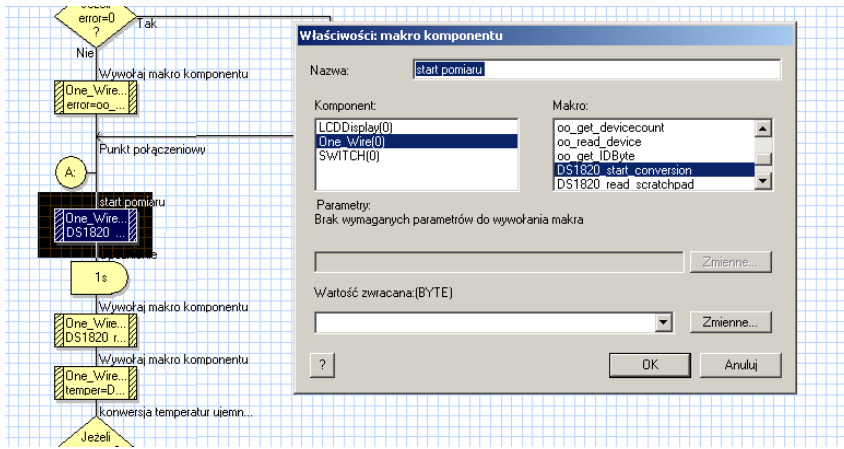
error=0
?
Tak
Nie
Wywołaj makro komponentu
One_Wire...
error=oo_...
Punkt połączeniowy
A:
start pomiaru
One_Wire...
DS1820 ...
1s
Wywołaj makro komponentu
One_Wire...
DS1820 r...
Wywołaj makro komponentu
One_Wire...
temper=D...
konwersja temperatur ujemn...
Jeżeli

Właściwości: makro komponentu

Nazwa: start pomiaru

Komponent:
LCDDisplay(0)
One_Wire(0)
SWITCH(0)

Makro:
oo_get_devicecount
oo_read_device
oo_get_IDByte
DS1820_start_conversion
DS1820_read_scratchpad

Parametry:
Brak wymaganych parametrów do wywołania makra

Zmienne...

Wartość zwracana:(BYTE)

Zmienne...

?
OK
Anuluj